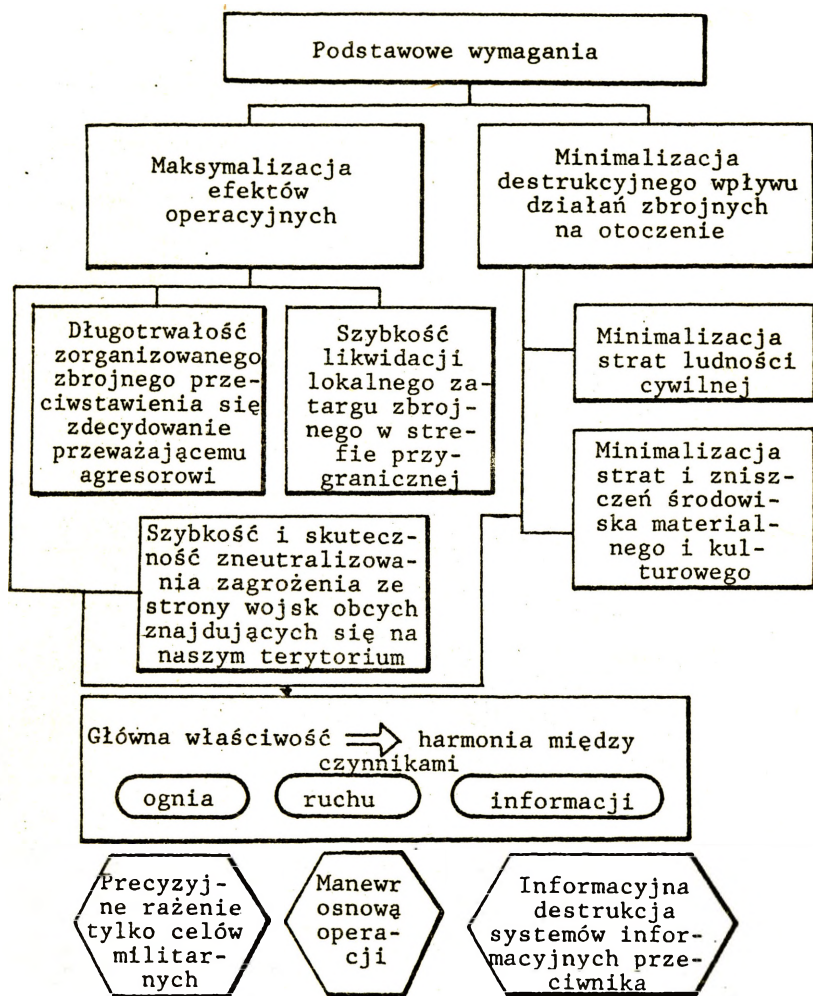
Podstawowe wymagania

Maksymalizacja efektów operacyjnych

Minimalizacja destrukcyjnego wpływu działań zbrojnych na otoczenie

Długotrwałość zorganizowanego zbrojnego przeciwstawienia się zdecydowanie przeważającemu agresorowi

Szybkość likwidacji lokalnego zatargu zbrojnego w strefie przygranicznej

Minimalizacja strat ludności cywilnej

Minimalizacja strat i zniszczeń środowiska materialnego i kulturowego

Szybkość i skuteczność zneutralizowania zagrożenia ze strony wojsk obcych znajdujących się na naszym terytorium

Główna właściwość ⇒ harmonia między czynnikami

ognia

ruchu

informacji

Precyzyjne rażenie tylko celów militarnych

Manewr osnową operacji

Informacyjna destrukcja systemów informacyjnych przeciwnika